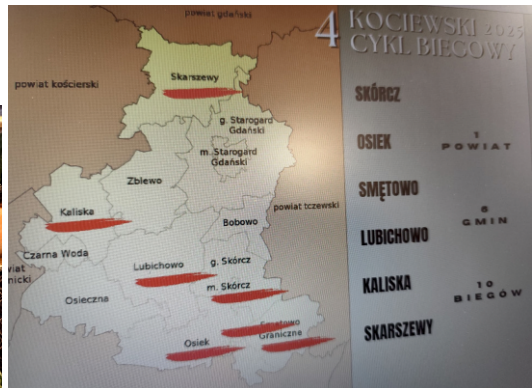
powiat gdański

4 KOCIEWSKI 2025 CYKL BIEGOWY

powiat kościerski

Skarszewy

g. Starogard Gdański

m. Starogard Gdański

Zblewo

powiat tczewski

Kaliska

Bobowo

Czarna Woda

wiat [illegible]nicki

Lubichowo

g. Skórcz

m. Skórcz

Osieczna

Smętowo Graniczne

Osiek

SKÓRCZ

OSIEK

1 POWIAT

SMĘTOWO

8 GMIN

LUBICHOWO

KALISKA

10 BIEGÓW

SKARSZEWY